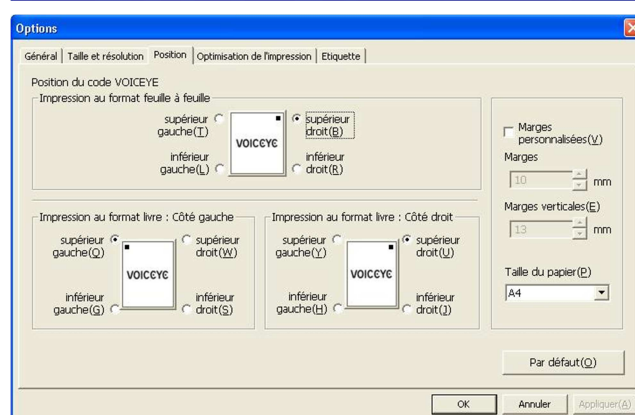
Options

Général | Taille et résolution | Position | Optimisation de l'impression | Etiquette

Position du code VOICEYE

Impression au format feuille à feuille

supérieur gauche(T)

VOICEYE

supérieur droit(B)

inférieur gauche(L)

inférieur droit(R)

Impression au format livre : Côté gauche

supérieur gauche(Q)

supérieur droit(W)

VOICEYE

inférieur gauche(G)

inférieur droit(S)

Impression au format livre : Côté droit

supérieur gauche(Y)

supérieur droit(U)

VOICEYE

inférieur gauche(H)

inférieur droit(J)

Marges personnalisées(V)

Marges

10 mm

Marges verticales(E)

13 mm

Taille du papier(P)

A4

Par défaut(O)

OK

Annuler

Appliquer(A)